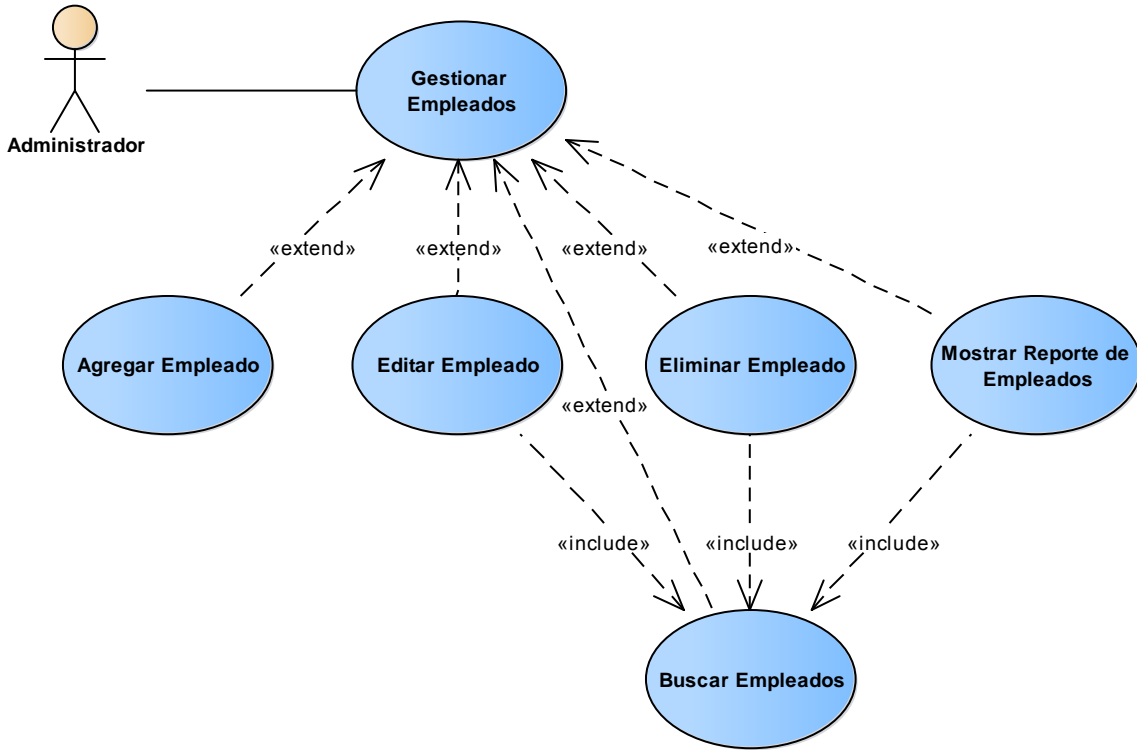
Administrador

Gestionar Empleados

«extend»

«extend»

«extend»

«extend»

Agregar Empleado

Editar Empleado

Eliminar Empleado

Mostrar Reporte de Empleados

«extend»

«include»

«include»

«include»

Buscar Empleados